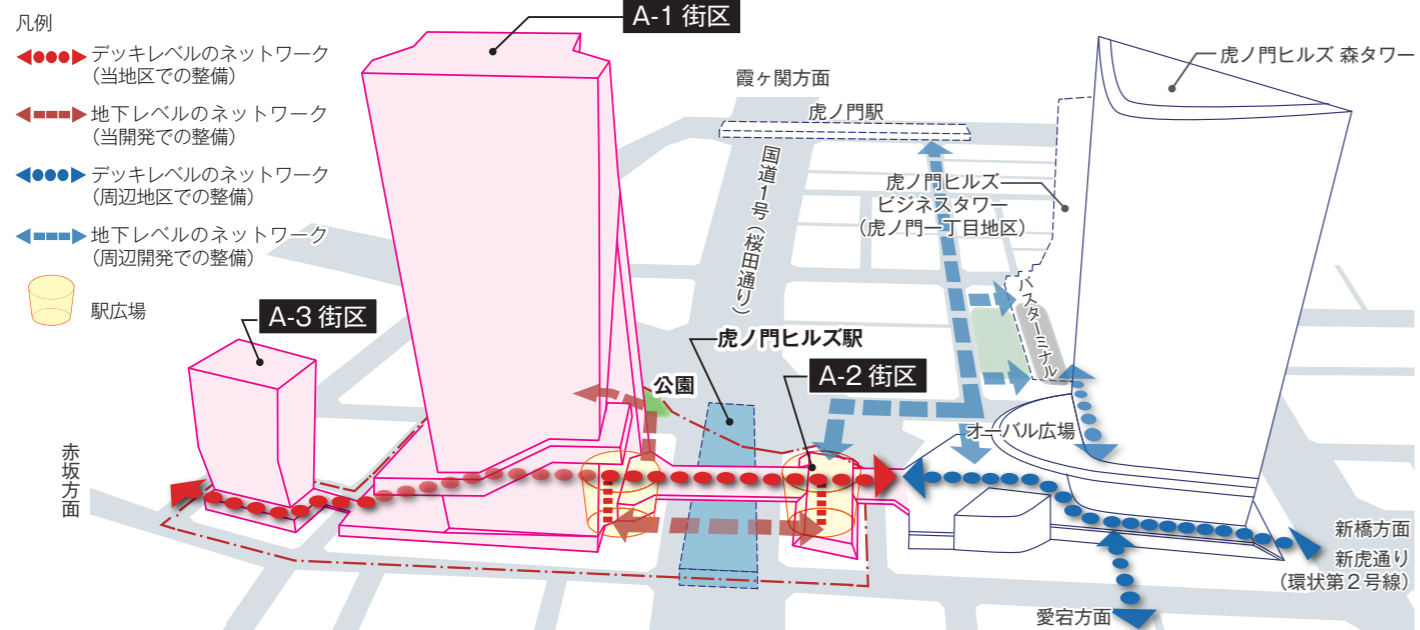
凡例

デッキレベルのネットワーク（当地区での整備）

地下レベルのネットワーク（当開発での整備）

デッキレベルのネットワーク（周辺地区での整備）

地下レベルのネットワーク（周辺開発での整備）

駅広場

A-1 街区

A-3 街区

A-2 街区

霞ヶ関方面

虎ノ門駅

国道1号（桜田通り）

虎ノ門ヒルズ 森タワー

虎ノ門ヒルズ ビジネスタワー（虎ノ門一丁目地区）

バスターミナル

虎ノ門ヒルズ駅

公園

オーバル広場

赤坂方面

新橋方面

新虎通り（環状第２号線）

愛宕方面